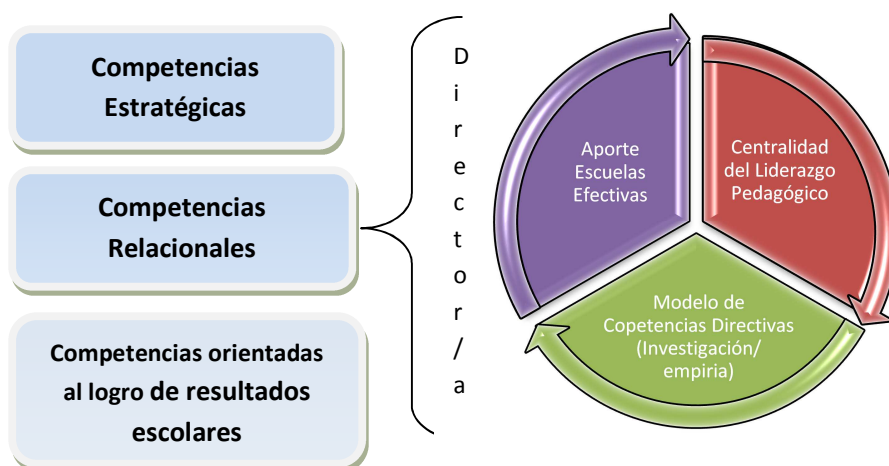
Competencias Estratégicas

Competencias Relacionales

Competencias orientadas al logro de resultados escolares

D
i
r
e
c
t
o
r
/
a

Aporte Escuelas Efectivas

Centralidad del Liderazgo Pedagógico

Modelo de Copetencias Directivas (Investigación/ empiria)